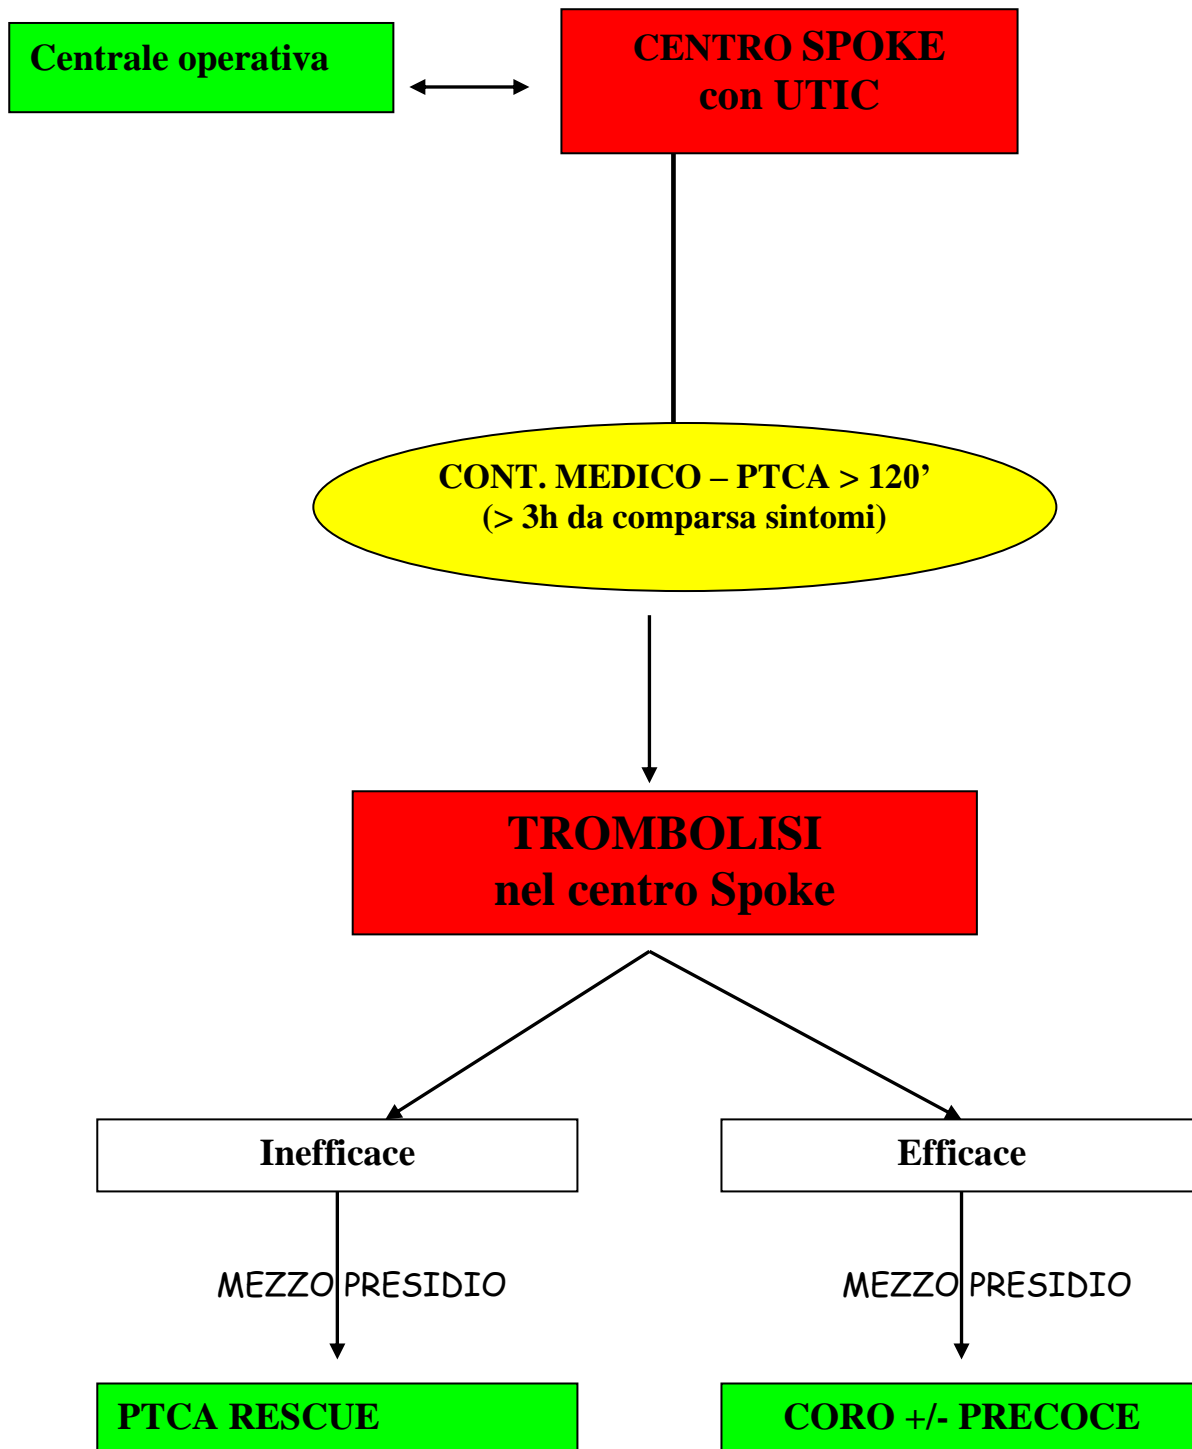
Centrale operativa

CENTRO SPOKE con UTIC

CONT. MEDICO – PTCA > 120’ (> 3h da comparsa sintomi)

TROMBOLISI nel centro Spoke

Inefficace

Efficace

MEZZO PRESIDIO

MEZZO PRESIDIO

PTCA RESCUE

CORO +/- PRECOCE